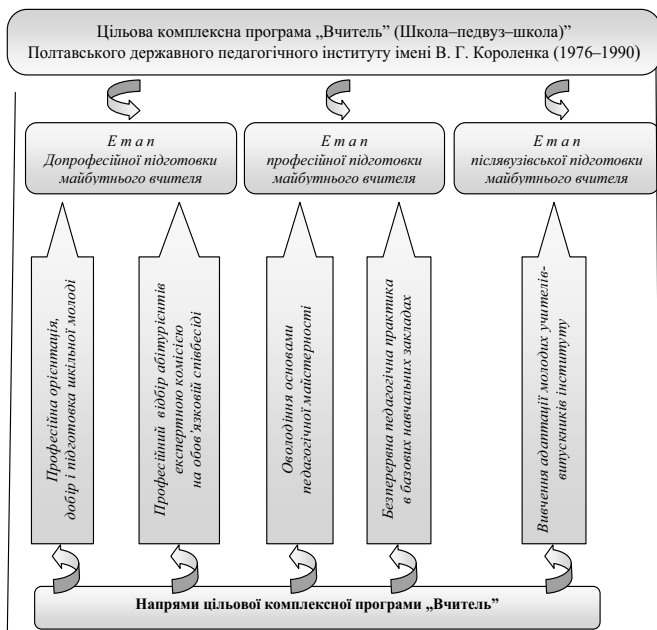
Цільова комплексна програма „Вчитель" (Школа–педвуз–школа)"
Полтавського державного педагогічного інституту імені В. Г. Короленка (1976–1990)

Е т а п
Допрофесійної підготовки майбутнього вчителя

Е т а п
професійної підготовки майбутнього вчителя

Е т а п
післявузівської підготовки майбутнього вчителя

Професійна орієнтація, добір і підготовка шкільної молоді

Професійний відбір абітурієнтів експертною комісією на обов'язковій співбесіді

Оволодіння основами педагогічної майстерності

Безперервна педагогічна практика в базових навчальних закладах

Вивчення адаптації молодих учителів-випускників інституту

Напрями цільової комплексної програми „Вчитель"